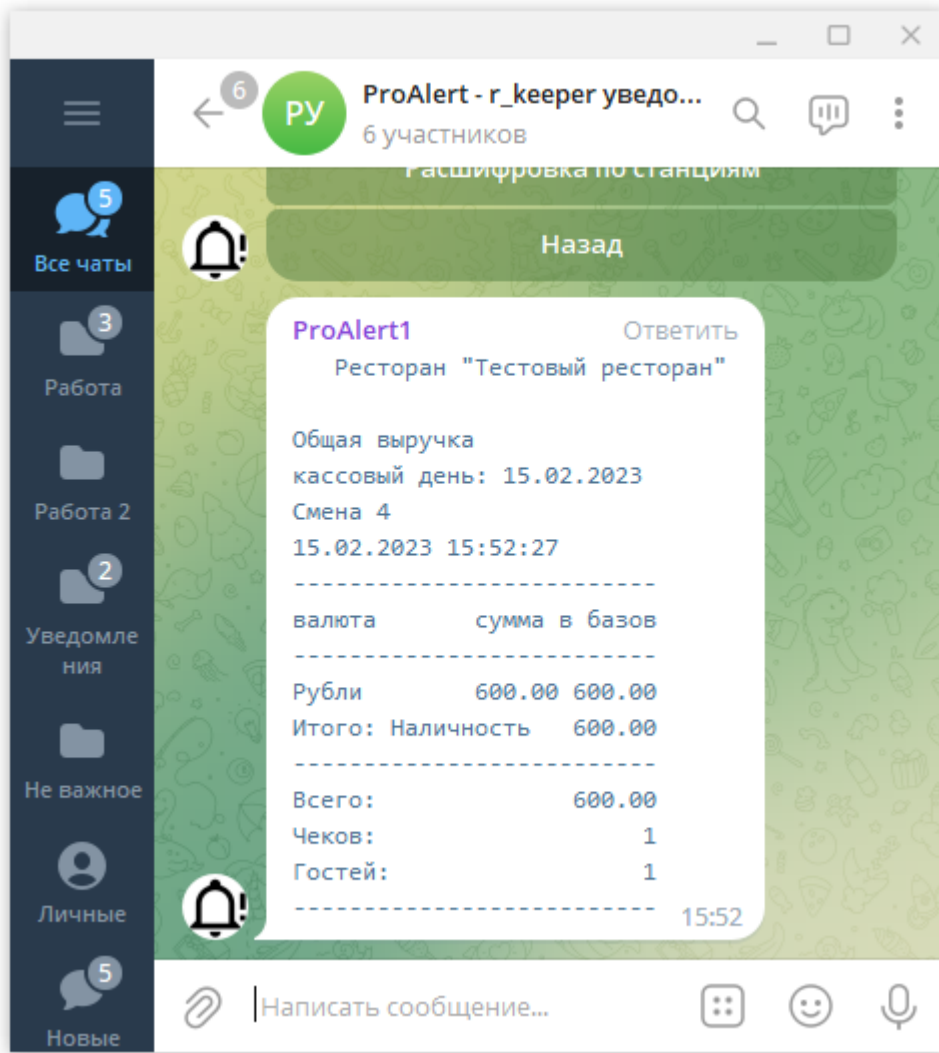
5
Все чаты
3
Работа
Работа 2
2
Уведомления
Не важное
Личные
5
Новые

6
РУ
ProAlert - r_keeper уведо...
6 участников

Расшифровка по станциям
Назад

ProAlert1 Ответить
Ресторан "Тестовый ресторан"

Общая выручка
кассовый день: 15.02.2023
Смена 4
15.02.2023 15:52:27
--------------------------
валюта сумма в базов
--------------------------
Рубли 600.00 600.00
Итого: Наличность 600.00
--------------------------
Всего: 600.00
Чеков: 1
Гостей: 1
-------------------------- 15:52

Написать сообщение...